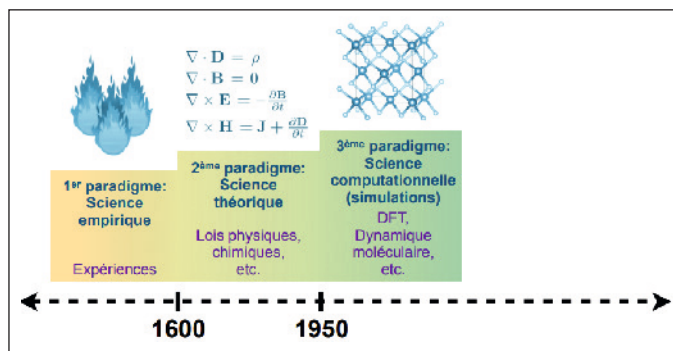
$\nabla \cdot \mathbf{D} = \rho$
$\nabla \cdot \mathbf{B} = 0$
$\nabla \times \mathbf{E} = -\frac{\partial \mathbf{B}}{\partial t}$
$\nabla \times \mathbf{H} = \mathbf{J} + \frac{\partial \mathbf{D}}{\partial t}$

1$^{er}$ paradigme: Science empirique

Expériences

2$^{ème}$ paradigme: Science théorique

Lois physiques, chimiques, etc.

3$^{ème}$ paradigme: Science computationnelle (simulations)

DFT, Dynamique moléculaire, etc.

1600

1950